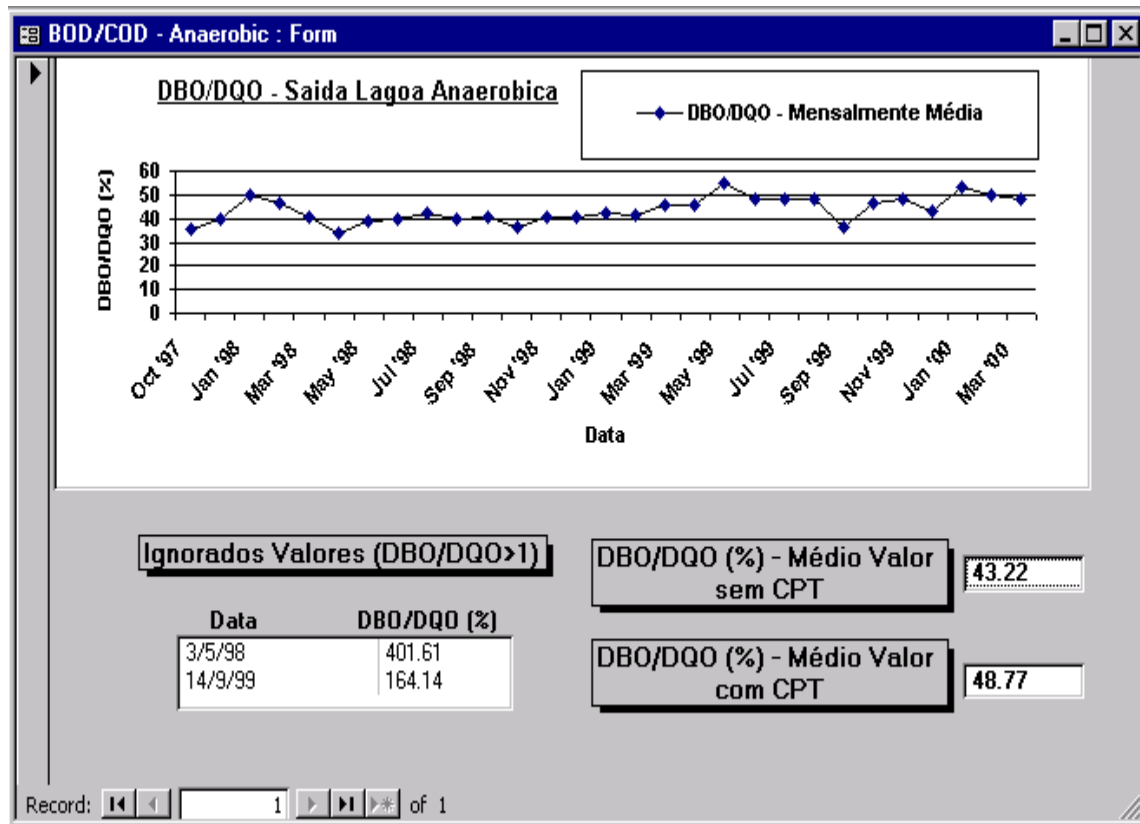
BOD/COD - Anaerobic : Form

DBO/DQO - Saida Lagoa Anaerobica

DBO/DQO - Mensalmente Média

DBO/DQO (%)

60
50
40
30
20
10
0

Oct '97 Jan '98 Mar '98 May '98 Jul '98 Sep '98 Nov '98 Jan '99 Mar '99 May '99 Jul '99 Sep '99 Nov '99 Jan '00 Mar '00

Data

Ignorados Valores (DBO/DQO>1)

| Data | DBO/DQO (%) |
|---|---|
| 3/5/98 | 401.61 |
| 14/9/99 | 164.14 |

DBO/DQO (%) - Médio Valor sem CPT
43.22

DBO/DQO (%) - Médio Valor com CPT
48.77

Record: 1 of 1